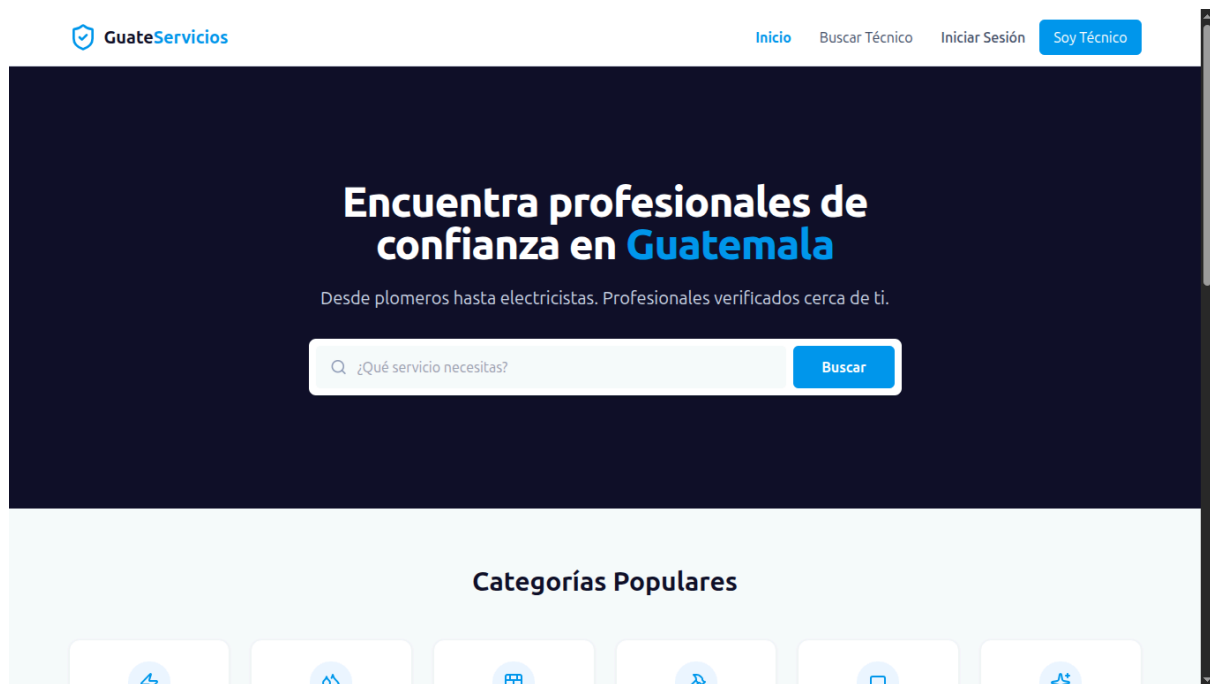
GuateServicios

Inicio Buscar Técnico Iniciar Sesión Soy Técnico

Encuentra profesionales de confianza en Guatemala

Desde plomeros hasta electricistas. Profesionales verificados cerca de ti.

¿Qué servicio necesitas?

Buscar

Categorías Populares